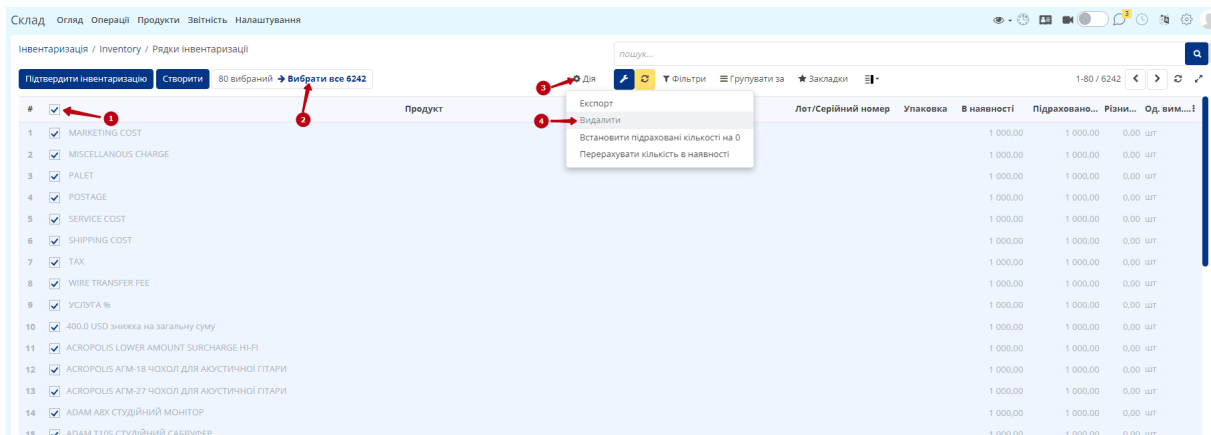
Склад Огляд Операції Продукти Звітність Налаштування

Інвентаризація / Inventory / Рядки інвентаризації

пошук...

Підтвердити інвентаризацію Створити 80 вибраний → Вибрати все 6242

Дія Фільтри Групувати за Закладки 1-80 / 6242

Експорт
Видалити
Встановити підраховані кількості на 0
Перерахувати кількість в наявності

1 2 3 4

| # | | Продукт | Лот/Серійний номер | Упаковка | В наявності | Підраховано... | Різни... | Од. вим.... |
|---|---|---|---|---|---|---|---|---|
| 1 | | MARKETING COST | | | 1 000,00 | 1 000,00 | 0,00 | шт |
| 2 | | MISCELLANOUS CHARGE | | | 1 000,00 | 1 000,00 | 0,00 | шт |
| 3 | | PALET | | | 1 000,00 | 1 000,00 | 0,00 | шт |
| 4 | | POSTAGE | | | 1 000,00 | 1 000,00 | 0,00 | шт |
| 5 | | SERVICE COST | | | 1 000,00 | 1 000,00 | 0,00 | шт |
| 6 | | SHIPPING COST | | | 1 000,00 | 1 000,00 | 0,00 | шт |
| 7 | | TAX | | | 1 000,00 | 1 000,00 | 0,00 | шт |
| 8 | | WIRE TRANSFER FEE | | | 1 000,00 | 1 000,00 | 0,00 | шт |
| 9 | | УСЛУГА % | | | 1 000,00 | 1 000,00 | 0,00 | шт |
| 10 | | 400.0 USD знижка на загальну суму | | | 1 000,00 | 1 000,00 | 0,00 | шт |
| 11 | | ACROPOLIS LOWER AMOUNT SURCHARGE HI-FI | | | 1 000,00 | 1 000,00 | 0,00 | шт |
| 12 | | ACROPOLIS АГМ-18 ЧОХОЛ ДЛЯ АКУСТИЧНОЇ ГІТАРИ | | | 1 000,00 | 1 000,00 | 0,00 | шт |
| 13 | | ACROPOLIS АГМ-27 ЧОХОЛ ДЛЯ АКУСТИЧНОЇ ГІТАРИ | | | 1 000,00 | 1 000,00 | 0,00 | шт |
| 14 | | ADAM A8X СТУДІЙНИЙ МОНІТОР | | | 1 000,00 | 1 000,00 | 0,00 | шт |
| 15 | | ADAM T10S СТУДІЙНИЙ САБВУФЕР | | | 1 000,00 | 1 000,00 | 0,00 | шт |